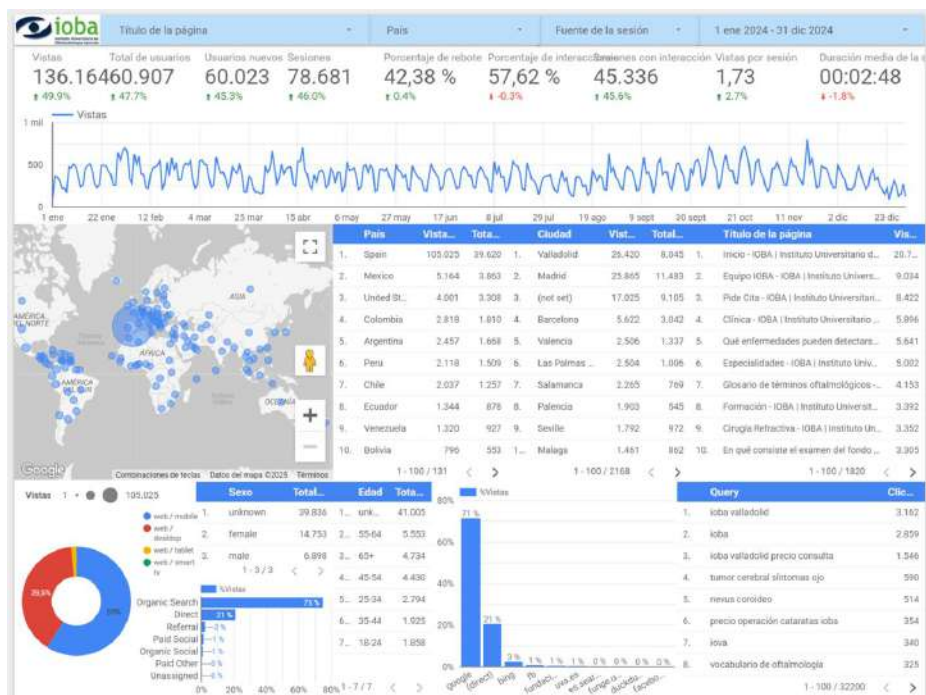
ioba

Título de la página
País
Fuente de la sesión
1 ene 2024 - 31 dic 2024

Vistas 136.164
Total de usuarios 60.907
Usuarios nuevos 60.023
Sesiones 78.681
Porcentaje de rebote 42,38 %
Porcentaje de interacción 57,62 %
Sesiones con interacción 45.336
Vistas por sesión 1,73
Duración media de la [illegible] 00:02:48

↑ 49.9% ↑ 47.7% ↑ 45.3% ↑ 46.0% ↑ 0.4% ↓ -0.3% ↑ 45.6% ↑ 2.7% ↓ -1.8%

Vistas
1 mil
500
0
1 ene 22 ene 12 feb 4 mar 25 mar 15 abr 6 may 27 may 17 jun 8 jul 29 jul 19 ago 9 sept 30 sept 21 oct 11 nov 2 dic 23 dic

ASIA
AMÉRICA DEL NORTE
ÁFRICA
AMÉRICA DEL SUR
OCEANÍA
Google Combinaciones de teclas Datos del mapa ©2025 Términos

| | País | Vista... | Tota... |
|---|---|---|---|
| 1. | Spain | 105.025 | 39.620 |
| 2. | Mexico | 5.164 | 3.863 |
| 3. | United St... | 4.001 | 3.308 |
| 4. | Colombia | 2.819 | 1.810 |
| 5. | Argentina | 2.457 | 1.668 |
| 6. | Peru | 2.118 | 1.509 |
| 7. | Chile | 2.037 | 1.257 |
| 8. | Ecuador | 1.344 | 878 |
| 9. | Venezuela | 1.320 | 927 |
| 10. | Bolivia | 790 | 553 |

1 - 100 / 131

| | Ciudad | Vist... | Total... |
|---|---|---|---|
| 1. | Valladolid | 25.420 | 8.045 |
| 2. | Madrid | 25.865 | 11.483 |
| 3. | (not set) | 17.025 | 9.105 |
| 4. | Barcelona | 5.622 | 3.042 |
| 5. | Valencia | 2.506 | 1.337 |
| 6. | Las Palmas ... | 2.504 | 1.006 |
| 7. | Salamanca | 2.265 | 769 |
| 8. | Palencia | 1.903 | 545 |
| 9. | Seville | 1.792 | 972 |
| 10. | Malaga | 1.461 | 862 |

1 - 100 / 2168

| | Título de la página | Vis... |
|---|---|---|
| 1. | Inicio - IOBA \| Instituto Universitario d... | 20.7... |
| 2. | Equipo IOBA - IOBA \| Instituto Univers... | 9.034 |
| 3. | Pide Cita - IOBA \| Instituto Universitari... | 8.422 |
| 4. | Clínica - IOBA \| Instituto Universitario ... | 5.996 |
| 5. | Qué enfermedades pueden detectars... | 5.641 |
| 6. | Especialidades - IOBA \| Instituto Univ... | 5.002 |
| 7. | Glosario de términos oftalmológicos -... | 4.153 |
| 8. | Formación - IOBA \| Instituto Universit... | 3.392 |
| 9. | Cirugía Refractiva - IOBA \| Instituto Un... | 3.352 |
| 10. | En qué consiste el examen del fondo ... | 3.305 |

1 - 100 / 1820

Vistas 1 - 105.025
web / mobile
web / desktop
web / tablet
web / smart tv
29,5%
69%

| | Sexo | Total... |
|---|---|---|
| 1. | unknown | 39.836 |
| 2. | female | 14.753 |
| 3. | male | 6.898 |

1 - 3 / 3

| | Edad | Tota... |
|---|---|---|
| 1. | unk... | 41.005 |
| 2. | 55-64 | 5.553 |
| 3. | 65+ | 4.734 |
| 4. | 45-54 | 4.430 |
| 5. | 25-34 | 2.794 |
| 6. | 35-44 | 1.925 |
| 7. | 18-24 | 1.858 |

1 - 7 / 7

%Vistas
Organic Search 73 %
Direct 21 %
Referral ~2 %
Paid Social ~1 %
Organic Social ~1 %
Paid Other ~0 %
Unassigned ~0 %
0% 20% 40% 60% 80%

%Vistas
80% 60% 40% 20% 0%
71 % 21 % 3 % 1 % 1 % 1 % 0 % 0 % 0 % 0 %
google (direct) bing fb fundaci... uva.es es.sear... funge.u... duckdu... faceboo...

| | Query | Clic... |
|---|---|---|
| 1. | ioba valladolid | 3.162 |
| 2. | ioba | 2.859 |
| 3. | ioba valladolid precio consulta | 1.546 |
| 4. | tumor cerebral síntomas ojo | 590 |
| 5. | nevus coroideo | 514 |
| 6. | precio operación cataratas ioba | 354 |
| 7. | iova | 340 |
| 8. | vocabulario de oftalmología | 325 |

1 - 100 / 32200